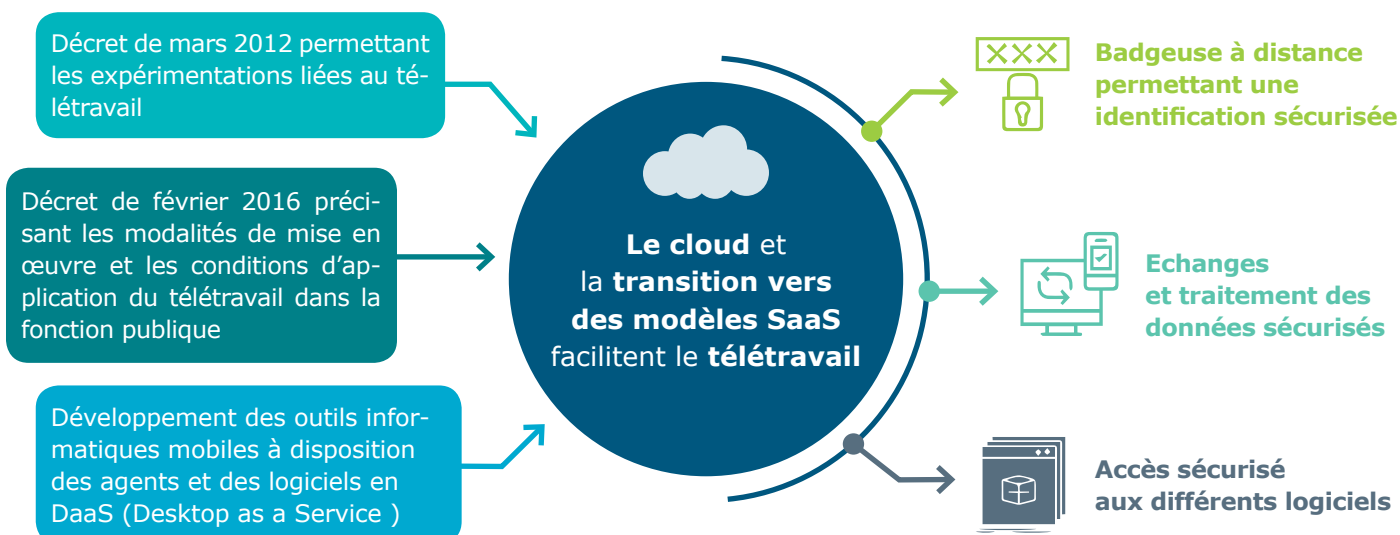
Décret de mars 2012 permettant les expérimentations liées au télétravail

Décret de février 2016 précisant les modalités de mise en œuvre et les conditions d'application du télétravail dans la fonction publique

Développement des outils informatiques mobiles à disposition des agents et des logiciels en DaaS (Desktop as a Service )

**Le cloud** et la **transition vers des modèles SaaS** facilitent le **télétravail**

XXX

**Badgeuse à distance permettant une identification sécurisée**

**Echanges et traitement des données sécurisés**

**Accès sécurisé aux différents logiciels**